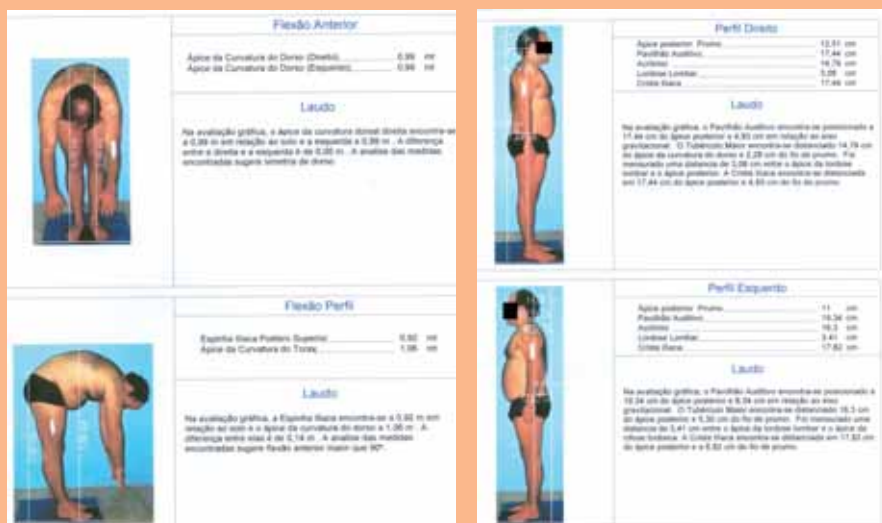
Flexão Anterior

Ápice da Curvatura do Dorso (Direito) 0,99 m
Ápice da Curvatura do Dorso (Esquerdo) 0,99 m

Laudo

Na avaliação gráfica, o ápice da curvatura dorsal direita encontra-se a 0,99 m em relação ao solo e a esquerda a 0,99 m. A diferença entre a direita e a esquerda é de 0,00 m. A análise das medidas encontradas sugere simetria de dorso.

Flexão Perfil

Espinha Ilíaca Postero Superior 0,92 m
Ápice da Curvatura do Tronco 1,06 m

Laudo

Na avaliação gráfica, a Espinha Ilíaca encontra-se a 0,92 m em relação ao solo e o ápice da curvatura do dorso a 1,06 m. A diferença entre elas é de 0,14 m. A análise das medidas encontradas sugere flexão anterior maior que 90°.

Perfil Direito

Ápice posterior Prumo 12,51 cm
Pavilhão Auditivo 17,44 cm
Acrômio 14,76 cm
Lordose Lombar 5,06 cm
Crista Ilíaca 17,44 cm

Laudo

Na avaliação gráfica, o Pavilhão Auditivo encontra-se posicionado a 17,44 cm do ápice posterior e 4,93 cm em relação ao eixo gravitacional. O Tubérculo Maior encontra-se distanciado 14,76 cm do ápice da curvatura do dorso e 2,25 cm do fio de prumo. Foi mensurado uma distancia de 5,06 cm entre o ápice da lordose lombar e o ápice posterior. A Crista Ilíaca encontra-se distanciada em 17,44 cm do ápice posterior e 4,93 cm do fio de prumo.

Perfil Esquerdo

Ápice posterior Prumo 11 cm
Pavilhão Auditivo 16,34 cm
Acrômio 16,3 cm
Lordose Lombar 5,41 cm
Crista Ilíaca 17,82 cm

Laudo

Na avaliação gráfica, o Pavilhão Auditivo encontra-se posicionado a 16,34 cm do ápice posterior e 5,34 cm em relação ao eixo gravitacional. O Tubérculo Maior encontra-se distanciado 16,3 cm do ápice posterior e 5,30 cm do fio de prumo. Foi mensurado uma distancia de 5,41 cm entre o ápice da lordose lombar e o ápice da cifose torácica. A Crista Ilíaca encontra-se distanciada em 17,82 cm do ápice posterior e 6,82 cm do fio de prumo.